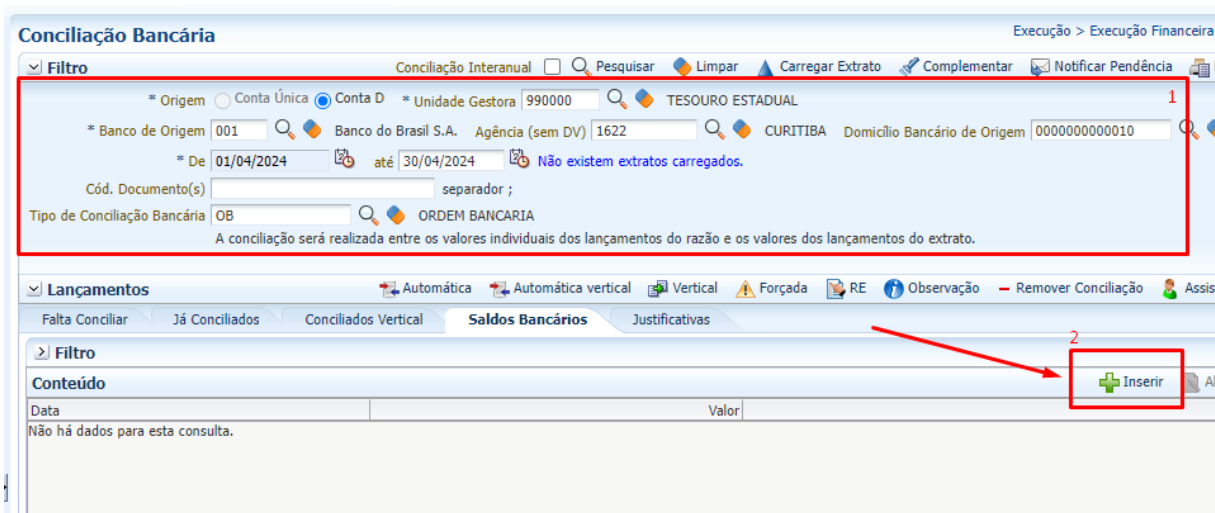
Conciliação Bancária

Execução > Execução Financeira

Filtro

Conciliação Interanual Pesquisar Limpar Carregar Extrato Complementar Notificar Pendência

1

* Origem Conta Única Conta D * Unidade Gestora 990000 TESOURO ESTADUAL

* Banco de Origem 001 Banco do Brasil S.A. Agência (sem DV) 1622 CURITIBA Domicílio Bancário de Origem 0000000000010

* De 01/04/2024 até 30/04/2024 Não existem extratos carregados.

Cód. Documento(s) separador ;

Tipo de Conciliação Bancária OB ORDEM BANCARIA

A conciliação será realizada entre os valores individuais dos lançamentos do razão e os valores dos lançamentos do extrato.

Lançamentos

Automática Automática vertical Vertical Forçada RE Observação Remover Conciliação Assis

Falta Conciliar Já Conciliados Conciliados Vertical Saldos Bancários Justificativas

2

Filtro

Conteúdo

Inserir Al

| Data | Valor |
|---|---|
| Não há dados para esta consulta. | |